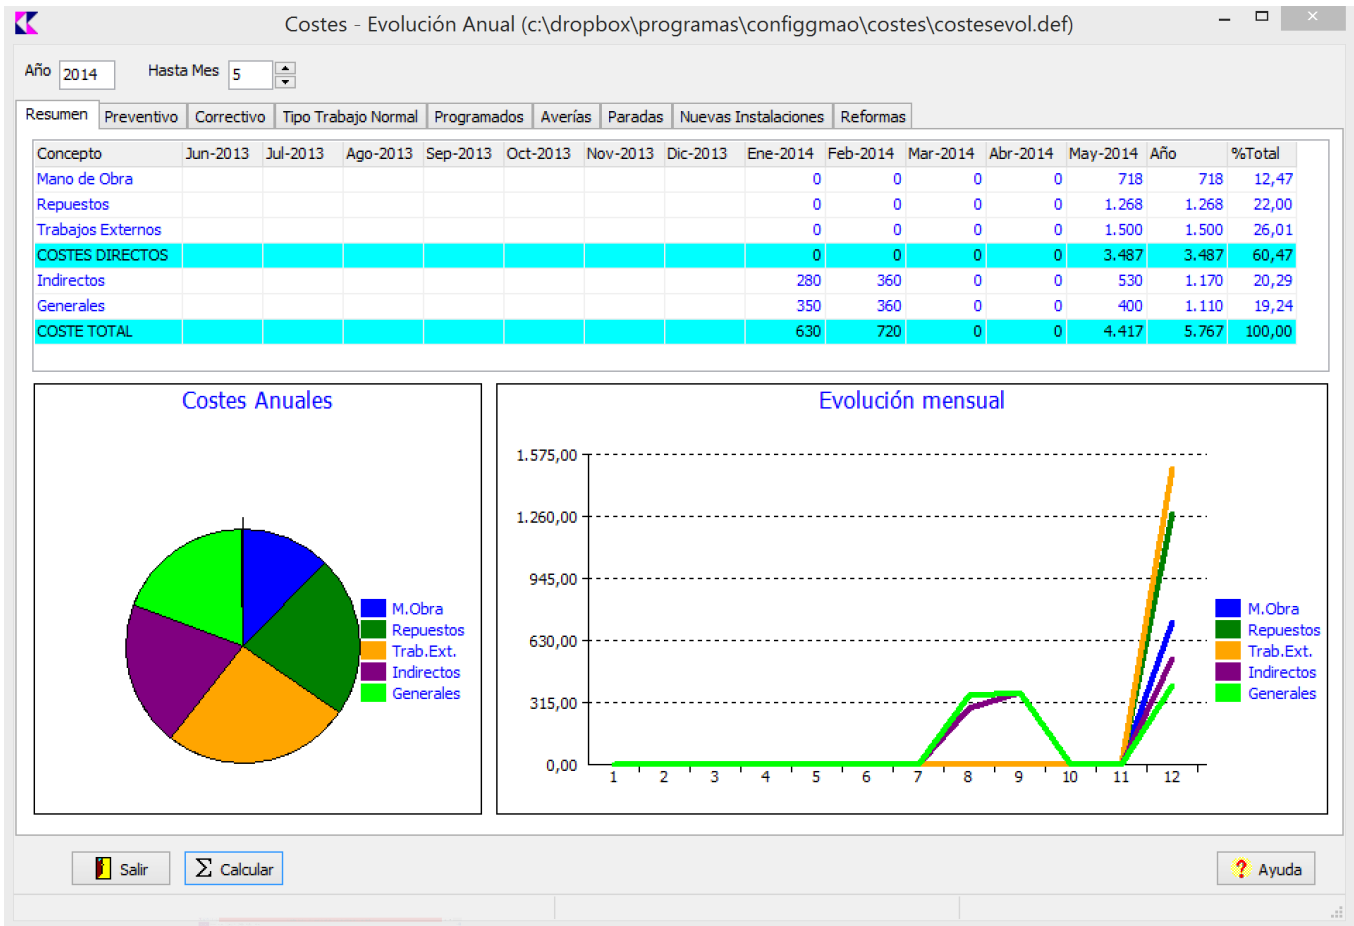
Costes - Evolución Anual (c:\dropbox\programas\configgmao\costes\costesevol.def)

Año 2014 Hasta Mes 5

Resumen | Preventivo | Correctivo | Tipo Trabajo Normal | Programados | Averías | Paradas | Nuevas Instalaciones | Reformas

| Concepto | Jun-2013 | Jul-2013 | Ago-2013 | Sep-2013 | Oct-2013 | Nov-2013 | Dic-2013 | Ene-2014 | Feb-2014 | Mar-2014 | Abr-2014 | May-2014 | Año | %Total |
|---|---|---|---|---|---|---|---|---|---|---|---|---|---|---|
| Mano de Obra | | | | | | | | 0 | 0 | 0 | 0 | 718 | 718 | 12,47 |
| Repuestos | | | | | | | | 0 | 0 | 0 | 0 | 1.268 | 1.268 | 22,00 |
| Trabajos Externos | | | | | | | | 0 | 0 | 0 | 0 | 1.500 | 1.500 | 26,01 |
| COSTES DIRECTOS | | | | | | | | 0 | 0 | 0 | 0 | 3.487 | 3.487 | 60,47 |
| Indirectos | | | | | | | | 280 | 360 | 0 | 0 | 530 | 1.170 | 20,29 |
| Generales | | | | | | | | 350 | 360 | 0 | 0 | 400 | 1.110 | 19,24 |
| COSTE TOTAL | | | | | | | | 630 | 720 | 0 | 0 | 4.417 | 5.767 | 100,00 |

Costes Anuales

M.Obra
Repuestos
Trab.Ext.
Indirectos
Generales

Evolución mensual

1.575,00
1.260,00
945,00
630,00
315,00
0,00

1 2 3 4 5 6 7 8 9 10 11 12

M.Obra
Repuestos
Trab.Ext.
Indirectos
Generales

Salir
Calcular
Ayuda